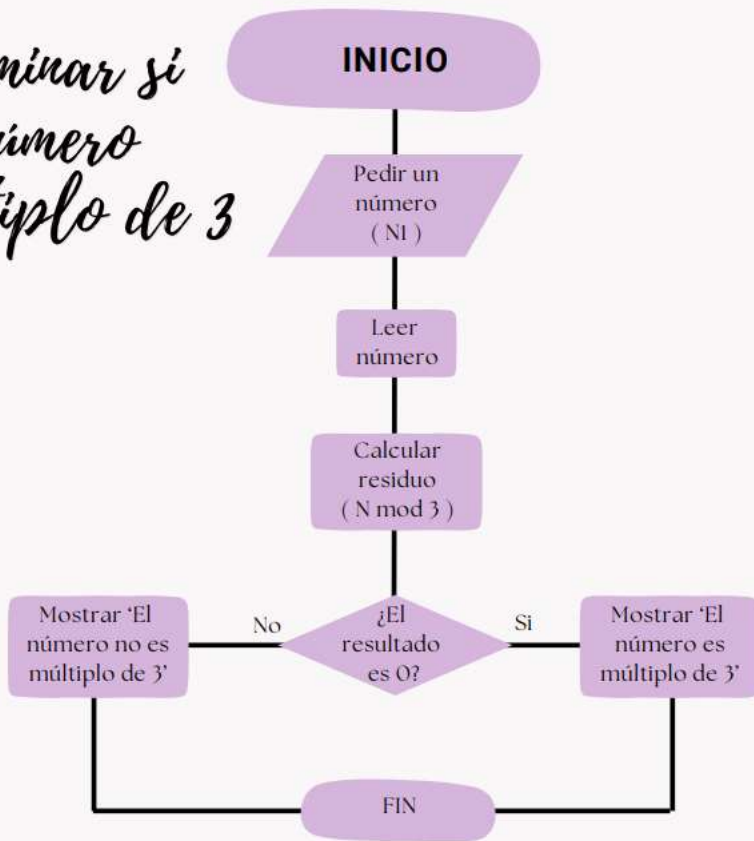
minar si
úmero
íplo de 3

INICIO

Pedir un número ( N1 )

Leer número

Calcular residuo ( N mod 3 )

¿El resultado es 0?

No

Si

Mostrar 'El número no es múltiplo de 3'

Mostrar 'El número es múltiplo de 3'

FIN